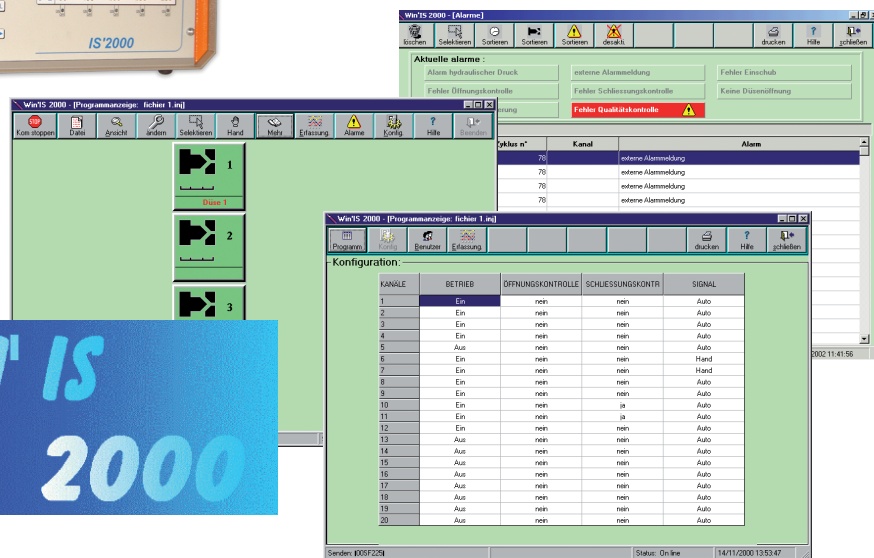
IS'2000

Win'IS 2000 - [Alarme]

löschen Selektieren Sortieren Sortieren Sortieren desakti. drucken Hilfe schließen

Aktuelle alarme :

Alarm hydraulischer Druck
externe Alarmmeldung
Fehler Einschub
Fehler Öffnungskontrolle
Fehler Schliessungskontrolle
Keine Düsenöffnung
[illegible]ssung
Fehler Qualitätskontrolle

| Zyklus n° | Kanal | Alarm |
|---|---|---|
| 78 | | externe Alarmmeldung |
| 78 | | externe Alarmmeldung |
| 78 | | externe Alarmmeldung |
| 78 | | externe Alarmmeldung |

2002 11:41:56

Win'IS 2000 - [Programmanzeige: fichier 1.inj]

Kom stoppen Datei Ansicht ändern Selektieren Hand Mehr Erfassung. Alarme Konfig. Hilfe Beenden

1
Düse 1
2
3

Win'IS 2000 - [Programmanzeige: fichier 1.inj]

Programm. Konfig Benutzer Erfassung. drucken Hilfe schließen

Konfiguration:

| KANÄLE | BETRIEB | ÖFFNUNGSKONTROLLE | SCHLIESSUNGSKONTR | SIGNAL |
|---|---|---|---|---|
| 1 | Ein | nein | nein | Auto |
| 2 | Ein | nein | nein | Auto |
| 3 | Ein | nein | nein | Auto |
| 4 | Ein | nein | nein | Auto |
| 5 | Aus | nein | nein | Auto |
| 6 | Ein | nein | nein | Hand |
| 7 | Ein | nein | nein | Hand |
| 8 | Ein | nein | nein | Auto |
| 9 | Ein | nein | nein | Auto |
| 10 | Ein | nein | ja | Auto |
| 11 | Ein | nein | ja | Auto |
| 12 | Ein | nein | nein | Auto |
| 13 | Aus | nein | nein | Auto |
| 14 | Aus | nein | nein | Auto |
| 15 | Aus | nein | nein | Auto |
| 16 | Aus | nein | nein | Auto |
| 17 | Aus | nein | nein | Auto |
| 18 | Aus | nein | nein | Auto |
| 19 | Aus | nein | nein | Auto |
| 20 | Aus | nein | nein | Auto |

Sender: I005F225 Status: On line 14/11/2000 13:53:47

' IS 2000